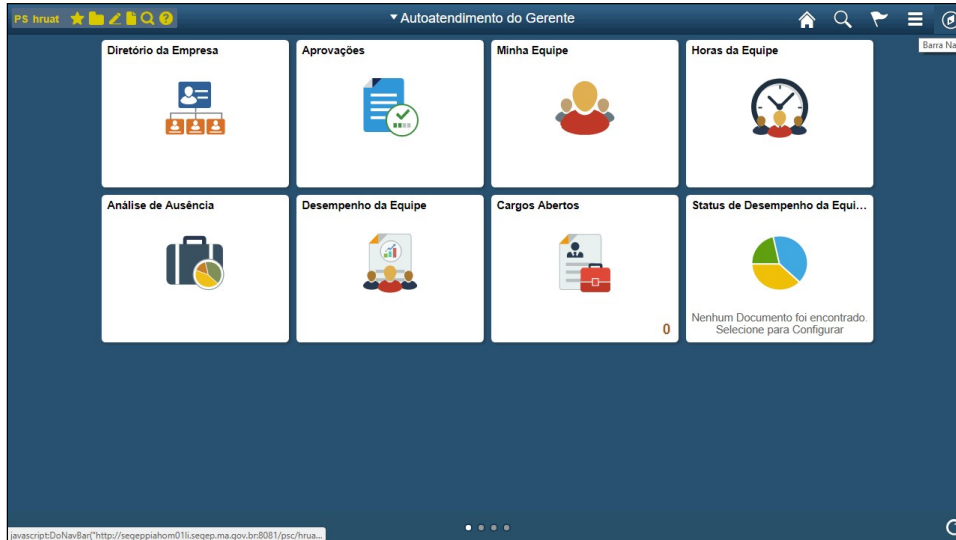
PS hruat

▾ Autoatendimento do Gerente

Barra Na

Diretório da Empresa

Aprovações

Minha Equipe

Horas da Equipe

Análise de Ausência

Desempenho da Equipe

Cargos Abertos

0

Status de Desempenho da Equi...

Nenhum Documento foi encontrado. Selecione para Configurar

javascript:DoNavBar("http://segeppiahom01li.segep.ma.gov.br:8081/psc/hrua...